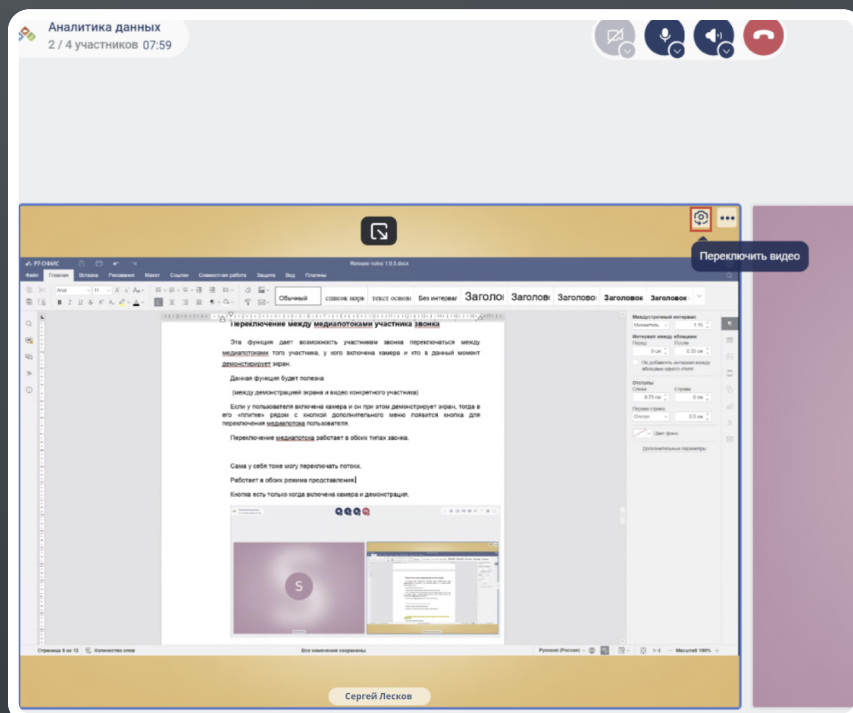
Аналитика данных
2 / 4 участников 07:59

Переключить видео

Р7-ОФИС
Release notes 1.9.5.docx
Файл Главная Вставка Рисование Макет Ссылки Совместная работа Защита Вид Плагины

Обычный Список заря Текст основ Без интервал Заголо Заголово Заголово Заголовок Заголовок

Переключение между медиапотоками участника звонка

Эта функция дает возможность участникам звонка переключаться между медиапотоками того участника, у кого включена камера и кто в данный момент демонстрирует экран.

Данная функция будет полезна

(между демонстрацией экрана и видео конкретного участника)

Если у пользователя включена камера и он при этом демонстрирует экран, тогда в его «плитке» рядом с кнопкой дополнительного меню появится кнопка для переключения медиапотока пользователя.

Переключение медиапотока работает в обоих типах звонка.

Сама у себя тоже могу переключать потоки.

Работает в обоих режима представления.

Кнопка есть только когда включена камера и демонстрация.

S

Междустрочный интервал
Множитель 1.15
Интервал между абзацами
Перед После
0 см 0.35 см
Не добавлять интервал между абзацами одного стиля
Отступы
Слева Справа
0.75 см 0 см
Первая строка
Отступ 0.5 см
Цвет фона
Дополнительные параметры

Страница 9 из 12 Количество слов Все изменения сохранены Русский (Россия) Масштаб 100%

Сергей Лесков